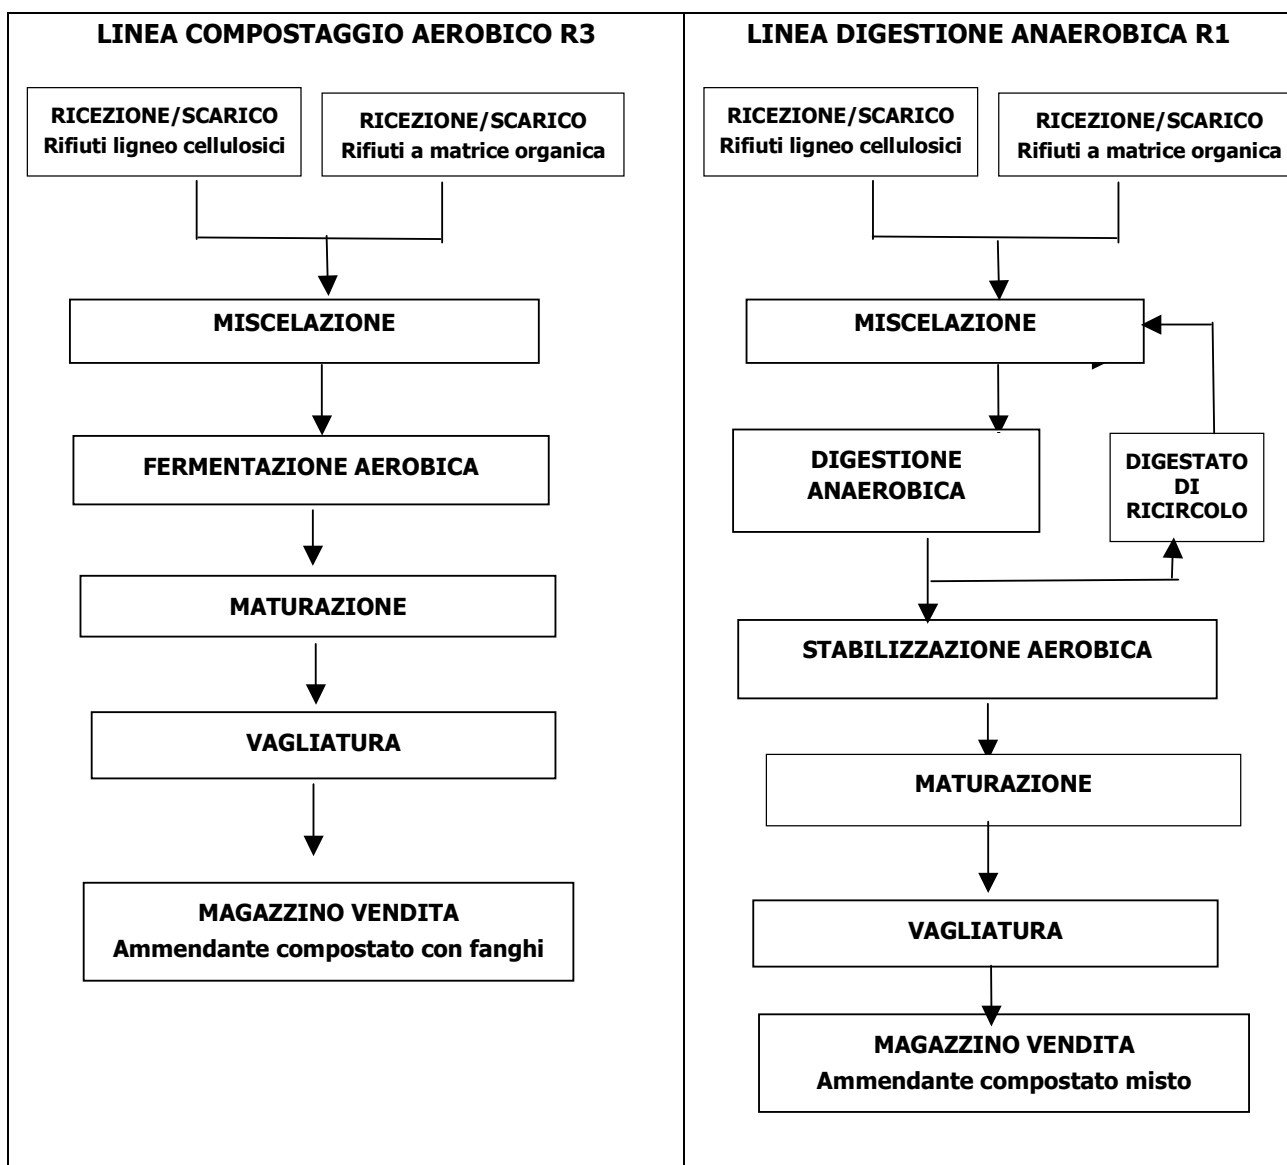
LINEA COMPOSTAGGIO AEROBICO R3

RICEZIONE/SCARICO
Rifiuti ligneo cellulosici

RICEZIONE/SCARICO
Rifiuti a matrice organica

MISCELAZIONE

FERMENTAZIONE AEROBICA

MATURAZIONE

VAGLIATURA

MAGAZZINO VENDITA
Ammendante compostato con fanghi

LINEA DIGESTIONE ANAEROBICA R1

RICEZIONE/SCARICO
Rifiuti ligneo cellulosici

RICEZIONE/SCARICO
Rifiuti a matrice organica

MISCELAZIONE

DIGESTIONE ANAEROBICA

DIGESTATO DI RICIRCOLO

STABILIZZAZIONE AEROBICA

MATURAZIONE

VAGLIATURA

MAGAZZINO VENDITA
Ammendante compostato misto